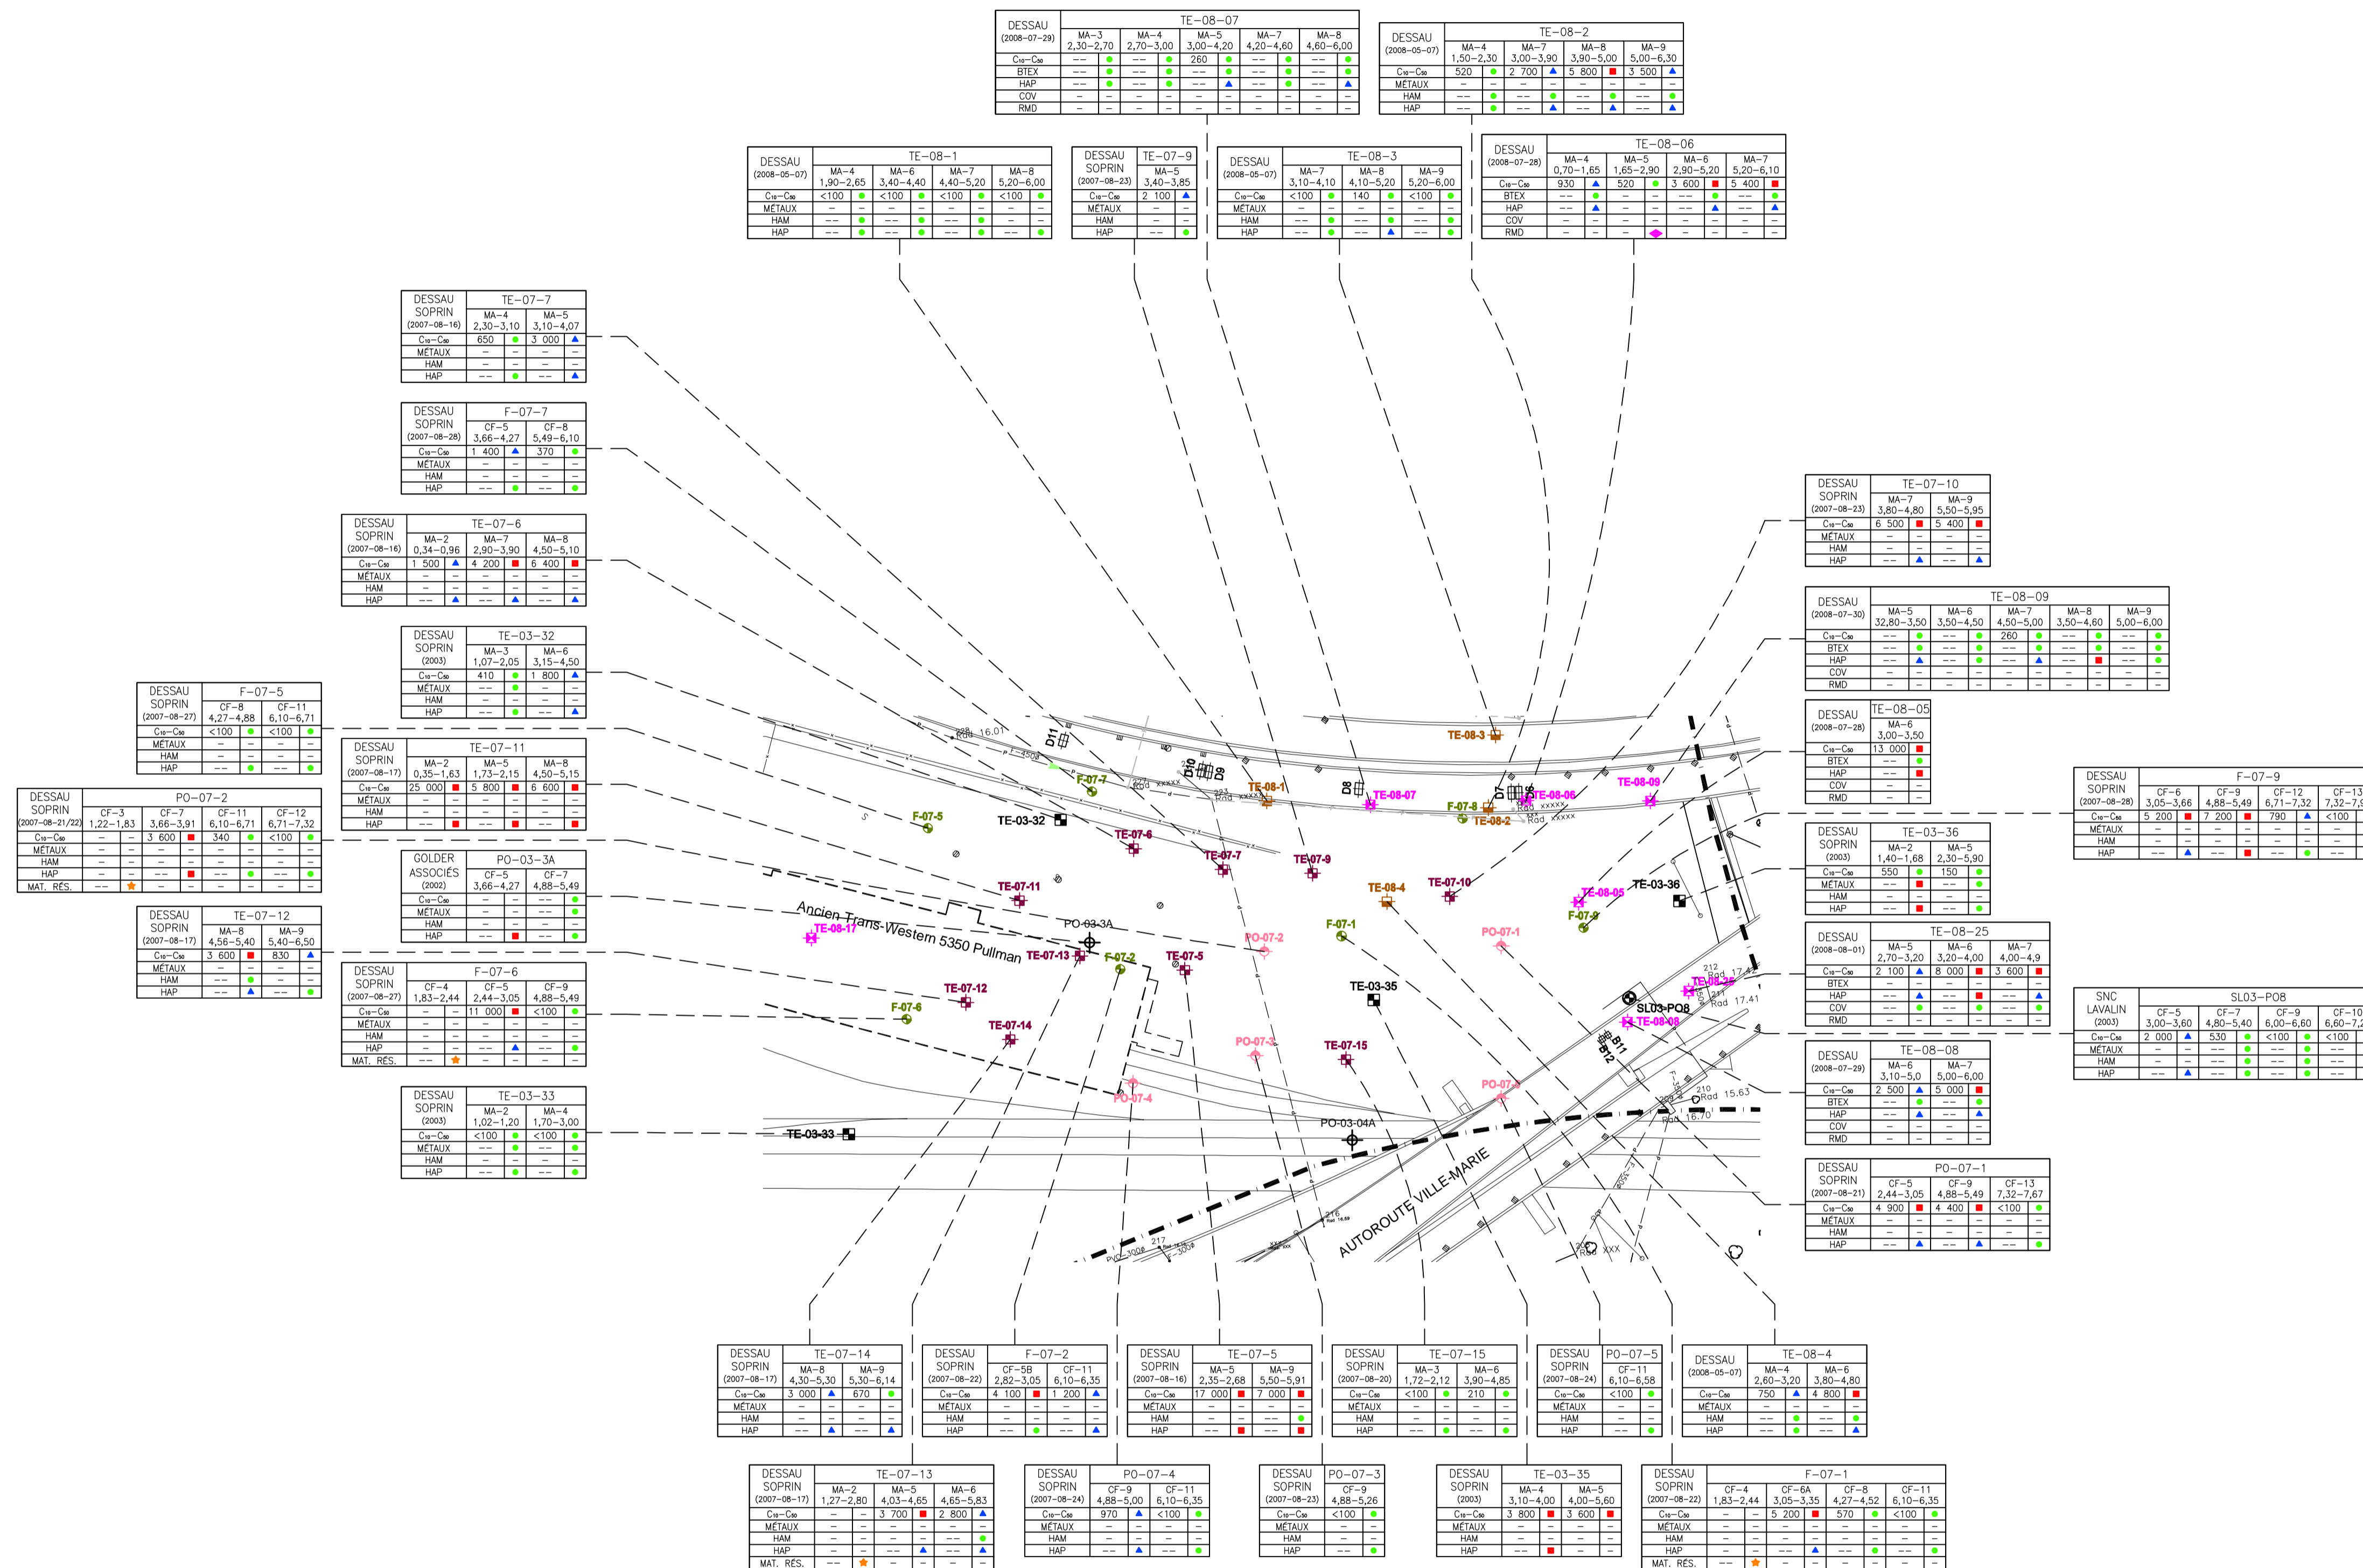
| DESSAU (2008-07-29) | TE-08-07 MA-3 2,30-2,70 | | MA-4 2,70-3,00 | | MA-5 3,00-4,20 | | MA-7 4,20-4,60 | | MA-8 4,60-6,00 | |
|---|---|---|---|---|---|---|---|---|---|---|
| C10-C50 | -- | | -- | | 260 | | -- | | -- | |
| BTEX | -- | | -- | | -- | | -- | | -- | |
| HAP | -- | | -- | | -- | | -- | | -- | |
| COV | – | – | – | – | – | – | – | – | – | – |
| RMD | – | – | – | – | – | – | – | – | – | – |

| DESSAU (2008-05-07) | TE-08-2 MA-4 1,50-2,30 | | MA-7 3,00-3,90 | | MA-8 3,90-5,00 | | MA-9 5,00-6,30 | |
|---|---|---|---|---|---|---|---|---|
| C10-C50 | 520 | | 2 700 | | 5 800 | | 3 500 | |
| MÉTAUX | – | – | – | – | – | – | – | – |
| HAM | -- | | -- | | -- | | -- | |
| HAP | -- | | -- | | -- | | -- | |

| DESSAU (2008-05-07) | TE-08-1 MA-4 1,90-2,65 | | MA-6 3,40-4,40 | | MA-7 4,40-5,20 | | MA-8 5,20-6,00 | |
|---|---|---|---|---|---|---|---|---|
| C10-C50 | <100 | | <100 | | <100 | | <100 | |
| MÉTAUX | – | – | – | – | – | – | – | – |
| HAM | -- | | -- | | -- | | -- | |
| HAP | -- | | -- | | -- | | -- | |

| DESSAU SOPRIN (2007-08-23) | TE-07-9 MA-5 3,40-3,85 | |
|---|---|---|
| C10-C50 | 2 100 | |
| MÉTAUX | – | – |
| HAM | – | – |
| HAP | -- | |

| DESSAU (2008-05-07) | TE-08-3 MA-7 3,10-4,10 | | MA-8 4,10-5,20 | | MA-9 5,20-6,00 | |
|---|---|---|---|---|---|---|
| C10-C50 | <100 | | 140 | | <100 | |
| MÉTAUX | – | – | – | – | – | – |
| HAM | -- | | -- | | -- | |
| HAP | -- | | -- | | -- | |

| DESSAU (2008-07-28) | TE-08-06 MA-4 0,70-1,65 | | MA-5 1,65-2,90 | | MA-6 2,90-5,20 | | MA-7 5,20-6,10 | |
|---|---|---|---|---|---|---|---|---|
| C10-C50 | 930 | | 520 | | 3 600 | | 5 400 | |
| BTEX | -- | | – | – | -- | | -- | |
| HAP | -- | | – | – | -- | | -- | |
| COV | – | – | – | – | – | – | – | – |
| RMD | – | – | – | | – | – | – | – |

| DESSAU SOPRIN (2007-08-16) | TE-07-7 MA-4 2,30-3,10 | | MA-5 3,10-4,07 | |
|---|---|---|---|---|
| C10-C50 | 650 | | 3 000 | |
| MÉTAUX | – | – | – | – |
| HAM | – | – | – | – |
| HAP | -- | | -- | |

| DESSAU SOPRIN (2007-08-28) | F-07-7 CF-5 3,66-4,27 | | CF-8 5,49-6,10 | |
|---|---|---|---|---|
| C10-C50 | 1 400 | | 370 | |
| MÉTAUX | – | – | – | – |
| HAM | – | – | – | – |
| HAP | -- | | -- | |

| DESSAU SOPRIN (2007-08-16) | TE-07-6 MA-2 0,34-0,96 | | MA-7 2,90-3,90 | | MA-8 4,50-5,10 | |
|---|---|---|---|---|---|---|
| C10-C50 | 1 500 | | 4 200 | | 6 400 | |
| MÉTAUX | – | – | – | – | – | – |
| HAM | – | – | – | – | – | – |
| HAP | -- | | -- | | -- | |

| DESSAU SOPRIN (2003) | TE-03-32 MA-3 1,07-2,05 | | MA-6 3,15-4,50 | |
|---|---|---|---|---|
| C10-C50 | 410 | | 1 800 | |
| MÉTAUX | -- | | – | – |
| HAM | – | – | – | – |
| HAP | -- | | -- | |

| DESSAU SOPRIN (2007-08-27) | F-07-5 CF-8 4,27-4,88 | | CF-11 6,10-6,71 | |
|---|---|---|---|---|
| C10-C50 | <100 | | <100 | |
| MÉTAUX | – | – | – | – |
| HAM | – | – | – | – |
| HAP | -- | | -- | |

| DESSAU SOPRIN (2007-08-17) | TE-07-11 MA-2 0,35-1,63 | | MA-5 1,73-2,15 | | MA-8 4,50-5,15 | |
|---|---|---|---|---|---|---|
| C10-C50 | 25 000 | | 5 800 | | 6 600 | |
| MÉTAUX | – | – | – | – | – | – |
| HAM | – | – | – | – | – | – |
| HAP | -- | | -- | | -- | |

| DESSAU SOPRIN (2007-08-21/22) | PO-07-2 CF-3 1,22-1,83 | | CF-7 3,66-3,91 | | CF-11 6,10-6,71 | | CF-12 6,71-7,32 | |
|---|---|---|---|---|---|---|---|---|
| C10-C50 | – | – | 3 600 | | 340 | | <100 | |
| MÉTAUX | – | – | – | – | – | – | – | – |
| HAM | – | – | – | – | – | – | – | – |
| HAP | – | – | -- | | -- | | -- | |
| MAT. RÉS. | -- | | – | – | – | – | – | – |

| GOLDER ASSOCIÉS (2002) | PO-03-3A CF-5 3,66-4,27 | | CF-7 4,88-5,49 | |
|---|---|---|---|---|
| C10-C50 | – | – | -- | |
| MÉTAUX | – | – | -- | |
| HAM | – | – | -- | |
| HAP | -- | | -- | |

| DESSAU SOPRIN (2007-08-17) | TE-07-12 MA-8 4,56-5,40 | | MA-9 5,40-6,50 | |
|---|---|---|---|---|
| C10-C50 | 3 600 | | 830 | |
| MÉTAUX | – | – | – | – |
| HAM | -- | | – | – |
| HAP | -- | | -- | |

| DESSAU SOPRIN (2007-08-27) | F-07-6 CF-4 1,83-2,44 | | CF-5 2,44-3,05 | | CF-9 4,88-5,49 | |
|---|---|---|---|---|---|---|
| C10-C50 | – | – | 11 000 | | <100 | |
| MÉTAUX | – | – | – | – | – | – |
| HAM | – | – | – | – | – | – |
| HAP | – | – | -- | | -- | |
| MAT. RÉS. | -- | | – | – | – | – |

| DESSAU SOPRIN (2003) | TE-03-33 MA-2 1,02-1,20 | | MA-4 1,70-3,00 | |
|---|---|---|---|---|
| C10-C50 | <100 | | <100 | |
| MÉTAUX | -- | | -- | |
| HAM | – | – | – | – |
| HAP | -- | | -- | |

| DESSAU SOPRIN (2007-08-23) | TE-07-10 MA-7 3,80-4,80 | | MA-9 5,50-5,95 | |
|---|---|---|---|---|
| C10-C50 | 6 500 | | 5 400 | |
| MÉTAUX | – | – | – | – |
| HAM | – | – | – | – |
| HAP | -- | | -- | |

| DESSAU (2008-07-30) | TE-08-09 MA-5 32,80-3,50 | | MA-6 3,50-4,50 | | MA-7 4,50-5,00 | | MA-8 3,50-4,60 | | MA-9 5,00-6,00 | |
|---|---|---|---|---|---|---|---|---|---|---|
| C10-C50 | -- | | -- | | 260 | | -- | | -- | |
| BTEX | -- | | -- | | -- | | -- | | -- | |
| HAP | -- | | -- | | -- | | -- | | -- | |
| COV | – | – | – | – | – | – | – | – | – | – |
| RMD | – | – | – | – | – | – | – | – | – | – |

| DESSAU (2008-07-28) | TE-08-05 MA-6 3,00-3,50 | |
|---|---|---|
| C10-C50 | 13 000 | |
| BTEX | -- | |
| HAP | -- | |
| COV | – | – |
| RMD | – | – |

| DESSAU SOPRIN (2007-08-28) | F-07-9 CF-6 3,05-3,66 | | CF-9 4,88-5,49 | | CF-12 6,71-7,32 | | CF-13 7,32-7,9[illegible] |
|---|---|---|---|---|---|---|---|
| C10-C50 | 5 200 | | 7 200 | | 790 | | <100 |
| MÉTAUX | – | – | – | – | – | – | – |
| HAM | – | – | – | – | – | – | – |
| HAP | -- | | -- | | -- | | -- |

| DESSAU SOPRIN (2003) | TE-03-36 MA-2 1,40-1,68 | | MA-5 2,30-5,90 | |
|---|---|---|---|---|
| C10-C50 | 550 | | 150 | |
| MÉTAUX | -- | | -- | |
| HAM | – | – | – | – |
| HAP | -- | | -- | |

| DESSAU (2008-08-01) | TE-08-25 MA-5 2,70-3,20 | | MA-6 3,20-4,00 | | MA-7 4,00-4,9 | |
|---|---|---|---|---|---|---|
| C10-C50 | 2 100 | | 8 000 | | 3 600 | |
| BTEX | – | – | – | – | – | – |
| HAP | -- | | -- | | -- | |
| COV | -- | | -- | | -- | |
| RMD | – | – | – | – | – | – |

| SNC LAVALIN (2003) | SL03-PO8 CF-5 3,00-3,60 | | CF-7 4,80-5,40 | | CF-9 6,00-6,60 | | CF-10 6,60-7,2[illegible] |
|---|---|---|---|---|---|---|---|
| C10-C50 | 2 000 | | 530 | | <100 | | <100 |
| MÉTAUX | – | – | – | – | -- | | -- |
| HAM | – | – | – | – | -- | | -- |
| HAP | -- | | -- | | -- | | -- |

| DESSAU (2008-07-29) | TE-08-08 MA-6 3,10-5,0 | | MA-7 5,00-6,00 | |
|---|---|---|---|---|
| C10-C50 | 2 500 | | 5 000 | |
| BTEX | -- | | -- | |
| HAP | -- | | -- | |
| COV | – | – | – | – |
| RMD | – | – | – | – |

| DESSAU SOPRIN (2007-08-21) | PO-07-1 CF-5 2,44-3,05 | | CF-9 4,88-5,49 | | CF-13 7,32-7,67 | |
|---|---|---|---|---|---|---|
| C10-C50 | 4 900 | | 4 400 | | <100 | |
| MÉTAUX | – | – | – | – | – | – |
| HAM | – | – | – | – | – | – |
| HAP | -- | | -- | | -- | |

| DESSAU SOPRIN (2007-08-17) | TE-07-14 MA-8 4,30-5,30 | | MA-9 5,30-6,14 | |
|---|---|---|---|---|
| C10-C50 | 3 000 | | 670 | |
| MÉTAUX | – | – | – | – |
| HAM | – | – | – | – |
| HAP | -- | | -- | |

| DESSAU SOPRIN (2007-08-22) | F-07-2 CF-5B 2,82-3,05 | | CF-11 6,10-6,35 | |
|---|---|---|---|---|
| C10-C50 | 4 100 | | 1 200 | |
| MÉTAUX | – | – | – | – |
| HAM | – | – | – | – |
| HAP | -- | | -- | |

| DESSAU SOPRIN (2007-08-16) | TE-07-5 MA-5 2,35-2,68 | | MA-9 5,50-5,91 | |
|---|---|---|---|---|
| C10-C50 | 17 000 | | 7 000 | |
| MÉTAUX | – | – | – | – |
| HAM | – | – | -- | |
| HAP | -- | | -- | |

| DESSAU SOPRIN (2007-08-20) | TE-07-15 MA-3 1,72-2,12 | | MA-6 3,90-4,85 | |
|---|---|---|---|---|
| C10-C50 | <100 | | 210 | |
| MÉTAUX | – | – | – | – |
| HAM | – | – | – | – |
| HAP | -- | | -- | |

| DESSAU SOPRIN (2007-08-24) | PO-07-5 CF-11 6,10-6,58 | |
|---|---|---|
| C10-C50 | <100 | |
| MÉTAUX | – | – |
| HAM | – | – |
| HAP | -- | |

| DESSAU (2008-05-07) | TE-08-4 MA-4 2,60-3,20 | | MA-6 3,80-4,80 | |
|---|---|---|---|---|
| C10-C50 | 750 | | 4 800 | |
| MÉTAUX | – | – | – | – |
| HAM | -- | | -- | |
| HAP | -- | | -- | |

| DESSAU SOPRIN (2007-08-17) | TE-07-13 MA-2 1,27-2,80 | | MA-5 4,03-4,65 | | MA-6 4,65-5,83 | |
|---|---|---|---|---|---|---|
| C10-C50 | – | – | 3 700 | | 2 800 | |
| MÉTAUX | – | – | – | – | – | – |
| HAM | – | – | – | – | -- | |
| HAP | – | – | -- | | -- | |
| MAT. RÉS. | -- | | – | – | – | – |

| DESSAU SOPRIN (2007-08-24) | PO-07-4 CF-9 4,88-5,00 | | CF-11 6,10-6,35 | |
|---|---|---|---|---|
| C10-C50 | 970 | | <100 | |
| MÉTAUX | – | – | – | – |
| HAM | – | – | – | – |
| HAP | -- | | -- | |

| DESSAU SOPRIN (2007-08-23) | PO-07-3 CF-9 4,88-5,26 | |
|---|---|---|
| C10-C50 | <100 | |
| MÉTAUX | – | – |
| HAM | – | – |
| HAP | -- | |

| DESSAU SOPRIN (2003) | TE-03-35 MA-4 3,10-4,00 | | MA-5 4,00-5,60 | |
|---|---|---|---|---|
| C10-C50 | 3 800 | | 3 600 | |
| MÉTAUX | – | – | – | – |
| HAM | – | – | – | – |
| HAP | -- | | – | – |

| DESSAU SOPRIN (2007-08-22) | F-07-1 CF-4 1,83-2,44 | | CF-6A 3,05-3,35 | | CF-8 4,27-4,52 | | CF-11 6,10-6,35 | |
|---|---|---|---|---|---|---|---|---|
| C10-C50 | – | – | 5 200 | | 570 | | <100 | |
| MÉTAUX | – | – | – | – | – | – | – | – |
| HAM | – | – | – | – | – | – | – | – |
| HAP | – | – | -- | | -- | | -- | |
| MAT. RÉS. | -- | | – | – | – | – | – | – |

TE-08-3 TE-08-1 TE-08-07 TE-08-06 TE-08-09 F-07-8 TE-08-2 F-07-7 F-07-5 TE-03-32 TE-07-6 TE-07-7 TE-07-9 TE-08-4 TE-07-10 TE-08-05 TE-03-36 F-07-9 TE-07-11 F-07-1 PO-07-1 PO-07-2 PO-03-3A TE-08-17 Ancien Trans-Western 5350 Pullman TE-07-13 F-07-2 TE-07-5 TE-03-35 TE-08-25 SL03-PO8 TE-08-08 TE-07-12 F-07-6 TE-07-14 PO-07-3 TE-07-15 PO-07-5 PO-07-4 TE-03-33 PO-03-04A AUTOROUTE VILLE-MARIE D11 D10 D9 D8 D7 D6 B11 B12 Rad 16.01 Rad 17.42 Rad 17.41 Rad 15.63 Rad 16.70 Rad 16.59